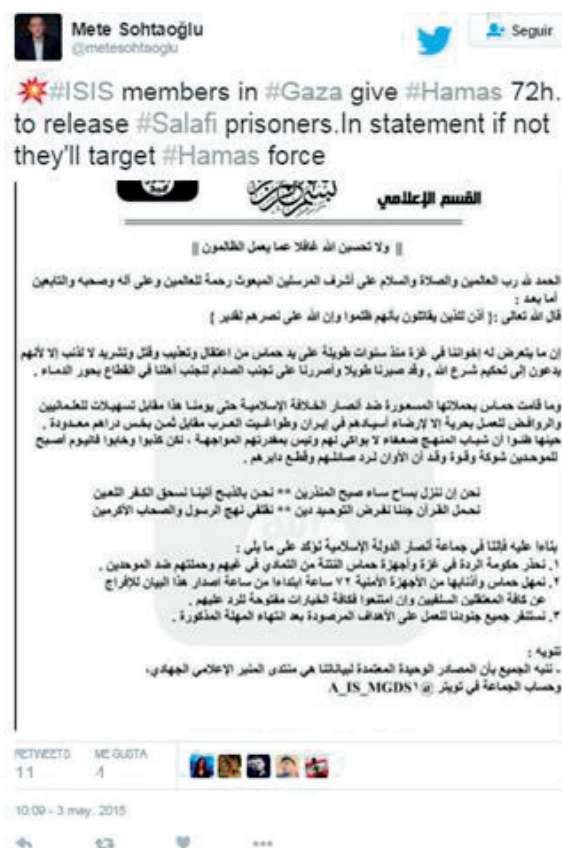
Mete Sohtaoğlu
@metesohtaoglu

Seguir

#ISIS members in #Gaza give #Hamas 72h. to release #Salafi prisoners.In statement if not they'll target #Hamas force

بسم الله الرحمن الرحيم

القسم الإعلامي

﴿ ولا تحسبن الله غافلا عما يعمل الظالمون ﴾

الحمد لله رب العالمين والصلاة والسلام على أشرف المرسلين المبعوث رحمة للعالمين وعلى آله وصحبه والتابعين
أما بعد :
قال الله تعالى : ﴿ أذن للذين يقاتلون بأنهم ظلموا وإن الله على نصرهم لقدير ﴾

إن ما يتعرض له إخواننا في غزة منذ سنوات طويلة على يد حماس من اعتقال وتعذيب وقتل وتشريد لا لذنب إلا لأنهم يدعون إلى تحكيم شرع الله ، وقد صبرنا طويلا وأصررنا على تجنب الصدام لتجنب أهلنا في القطاع بحور الدماء .

وما قامت حماس بحملاتها المسعورة ضد أنصار الخلافة الإسلامية حتى يومنا هذا مقابل تسهيلات للعلمانيين والروافض للعمل بحرية إلا لإرضاء أسيادهم في إيران وطواغيت العرب مقابل ثمن بخس دراهم معدودة ، حينها ظنوا أن شباب المنهج ضعفاء لا يوالي لهم ونيس بمقدرتهم المواجهة ، لكن كذبوا وخابوا فاليوم أصبح للموحدين شوكة وقوة وقد آن الأوان لرد صائلهم وقطع دابرهم .

نحن إن تنزل بساح ساءه صبح المنذرين ** نحن بالذبح أتينا نسحق الكفر اللعين
نحمل القرآن جندا نفرض التوحيد دين ** نقتفي نهج الرسول والصحاب الأكرمين

بناءا عليه فإننا في جماعة أنصار الدولة الإسلامية نؤكد على ما يلي :
١. نحذر حكومة الردة في غزة وأجهزة حماس النتنة من التمادي في غيهم وحملتهم ضد الموحدين .
٢. نمهل حماس وأذنابها من الأجهزة الأمنية ٧٢ ساعة ابتداءا من ساعة اصدار هذا البيان للإفراج عن كافة المعتقلين السلفيين وإن امتنعوا فكافة الخيارات مفتوحة للرد عليهم .
٣. نستنفر جميع جنودنا للعمل على الأهداف المرصودة بعد انتهاء المهلة المذكورة .

تنويه :
- ننبه الجميع بأن المصادر الوحيدة المعتمدة لبياناتنا هي منتدى المنبر الإعلامي الجهادي، وحساب الجماعة في تويتر @ A_IS_MGDS1

RETWEETS 11
ME GUSTA 4

10:09 - 3 may. 2015